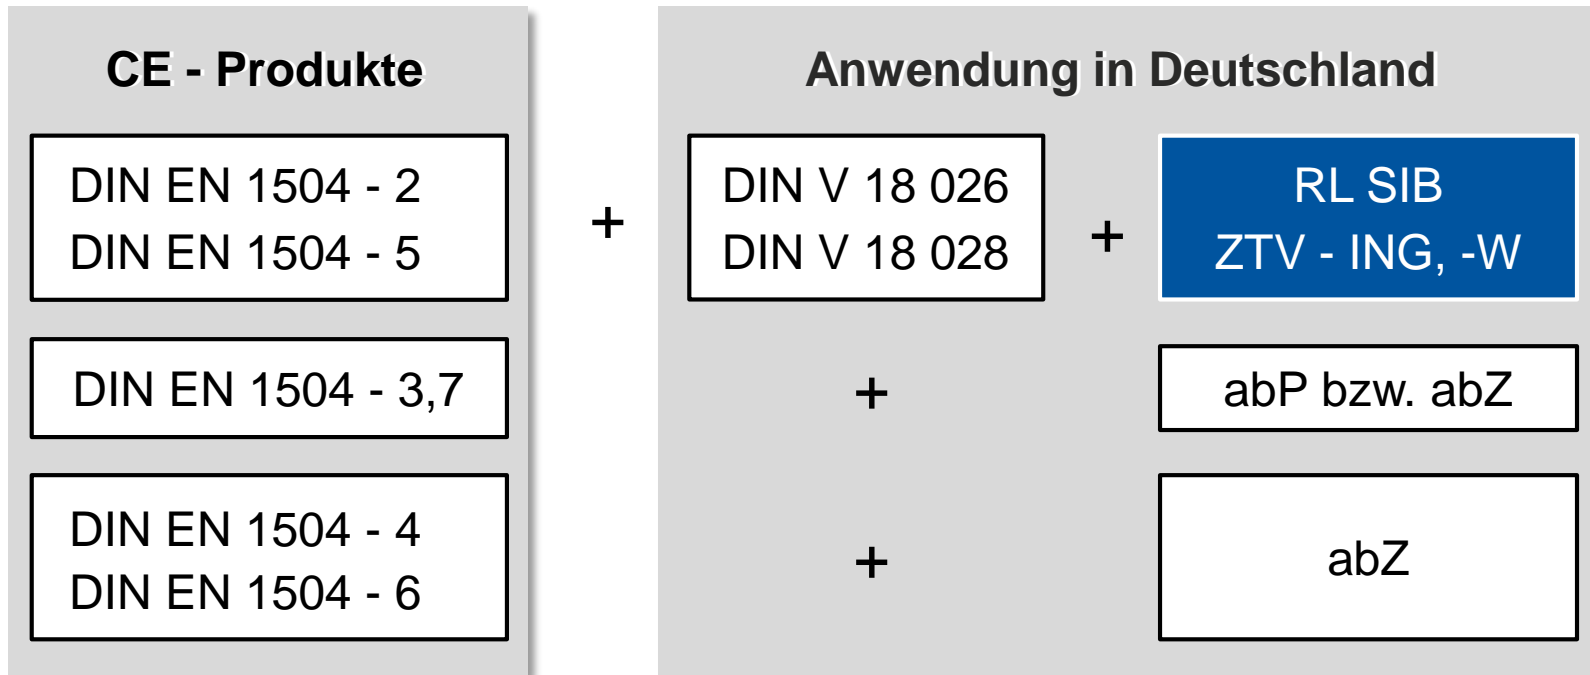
CE - Produkte

DIN EN 1504 - 2
DIN EN 1504 - 5

DIN EN 1504 - 3,7

DIN EN 1504 - 4
DIN EN 1504 - 6

+

Anwendung in Deutschland

DIN V 18 026
DIN V 18 028

+

RL SIB
ZTV - ING, -W

+

abP bzw. abZ

+

abZ